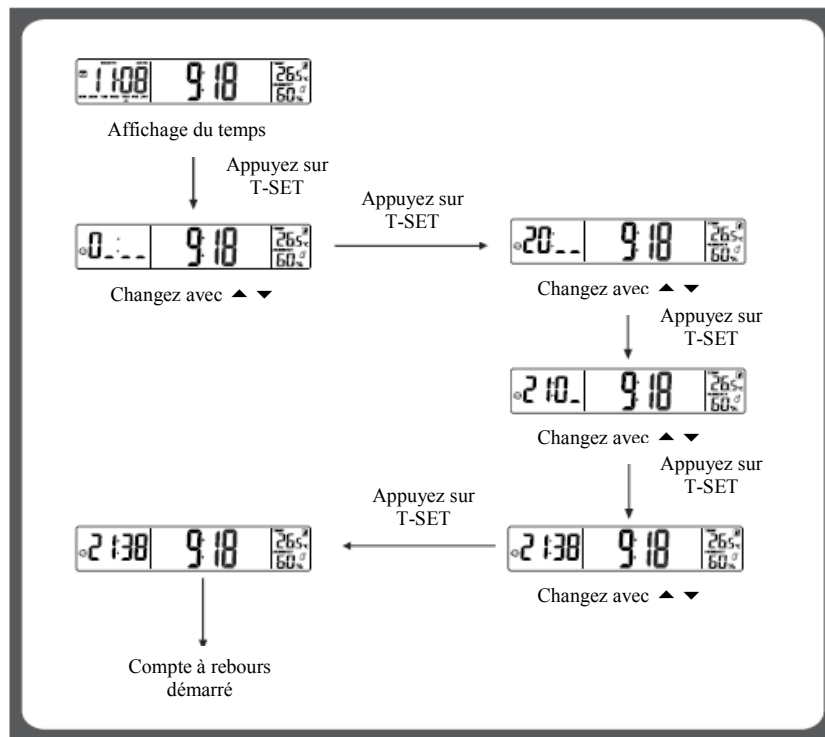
1.1.08 9:18 26.5 60

Affichage du temps

Appuyez sur T-SET

0_:_ _ 9:18 26.5 60

Changez avec ▲ ▼

Appuyez sur T-SET

20_ _ 9:18 26.5 60

Changez avec ▲ ▼

Appuyez sur T-SET

21:0_ 9:18 26.5 60

Changez avec ▲ ▼

Appuyez sur T-SET

21:38 9:18 26.5 60

Changez avec ▲ ▼

Appuyez sur T-SET

21:38 9:18 26.5 60

Compte à rebours démarré